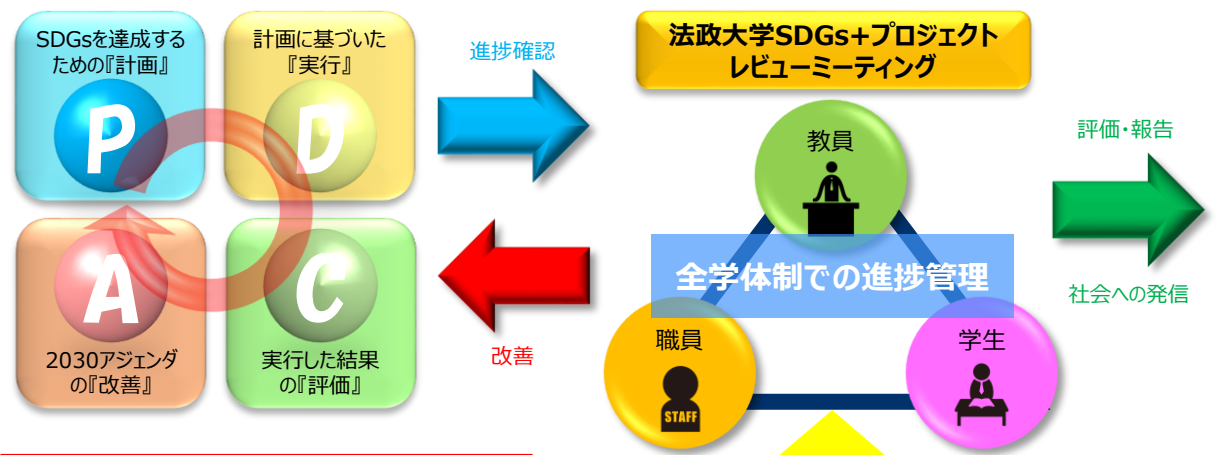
SDGsを達成するための『計画』

P

計画に基づいた『実行』

D

A

2030アジェンダの『改善』

C

実行した結果の『評価』

進捗確認

改善

法政大学SDGs+プロジェクトレビューミーティング

教員

全学体制での進捗管理

職員

STAFF

学生

評価・報告

社会への発信